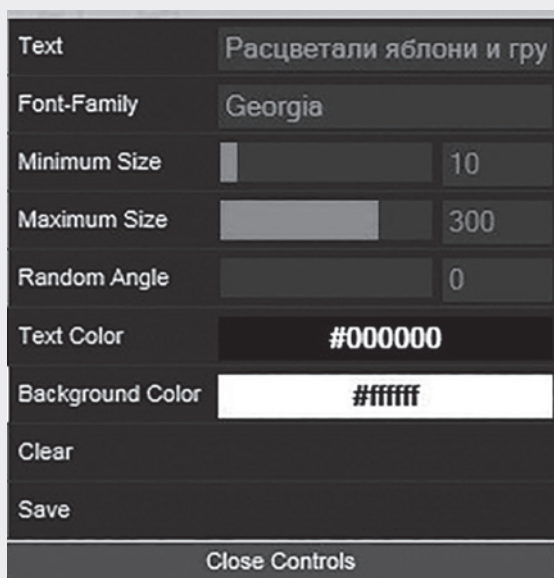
| | | |
|---|---|---|
| Text | Расцветали яблони и гру | |
| Font-Family | Georgia | |
| Minimum Size | | 10 |
| Maximum Size | | 300 |
| Random Angle | | 0 |
| Text Color | #000000 | |
| Background Color | #ffffff | |
| Clear | | |
| Save | | |

Close Controls